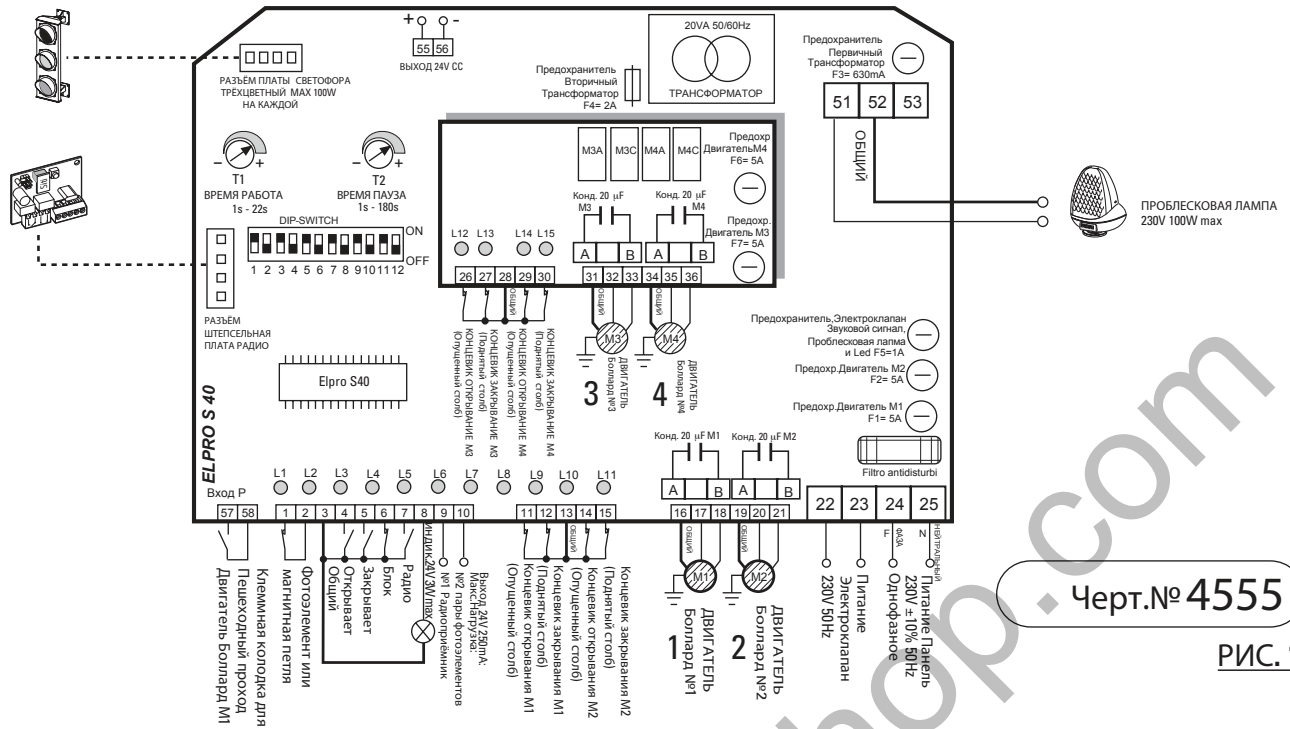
+ -
55 56
ВЫХОД 24V CC

20VA 50/60Hz
ТРАНСФОРМАТОР

Предохранитель Вторичный Трансформатор F4= 2A

Предохранитель Первичный Трансформатор F3= 630mA

51 52 53
ОБЩИЙ

ПРОБЛЕСКОВАЯ ЛАМПА 230V 100W max

РАЗЪЁМ ПЛАТЫ СВЕТОФОРА ТРЁХЦВЕТНЫЙ MAX 100W НА КАЖДОЙ

T1
ВРЕМЯ РАБОТА 1s - 22s

T2
ВРЕМЯ ПАУЗА 1s - 180s

DIP-SWITCH
ON
OFF
1 2 3 4 5 6 7 8 9 10 11 12

РАЗЪЁМ ШТЕПСЕЛЬНАЯ ПЛАТА РАДИО

M3A M3C M4A M4C

Предохр Двигатель M4 F6= 5A

Конд. 20 μF M3
Конд. 20 μF M4

Предохр. Двигатель M3 F7= 5A

L12 L13 L14 L15
26 27 28 29 30
A B A B
31 32 33 34 35 36
ОБЩИЙ ОБЩИЙ ОБЩИЙ

КОНЦЕВИК ОТКРЫВАНИЕ M3 (Опущенный столб)
КОНЦЕВИК ЗАКРЫВАНИЕ M3 (Поднятый столб)
КОНЦЕВИК ОТКРЫВАНИЕ M4 (Опущенный столб)
КОНЦЕВИК ЗАКРЫВАНИЕ M4 (Поднятый столб)

M3
M4
3 ДВИГАТЕЛЬ Боллард №3
4 ДВИГАТЕЛЬ Боллард №4

Предохранитель,Электроклапан Звуковой сигнал, Проблесковая лапма и Led F5=1A
Предохр.Двигатель M2 F2= 5A
Предохр.Двигатель M1 F1= 5A
Filtro antidisturbi

Elpro S40
ELPRO S 40

Вход Р
L1 L2 L3 L4 L5 L6 L7 L8 L9 L10 L11
57 58 1 2 3 4 5 6 7 8 9 10 11 12 13 14 15

Конд. 20 μF M1
Конд. 20 μF M2
A B A B
16 17 18 19 20 21
ОБЩИЙ ОБЩИЙ

22 23 24 25
F ФАЗА N НЕЙТРАЛЬНЫЙ

Клеммная колодка для Пешеходный проход Двигатель Боллард M1
Фотоэлемент или магнитная петля
Общий
Открывает
Закрывает
Блок
Радио
Индик.24V 3W max
№1 Радиоприёмник
Выход 24V 250mA: Макс.Нагрузка: №2 пары фотоэлементов
Концевик открывания M1 (Опущенный столб)
Концевик закрывания M1 (Поднятый столб)
ОБЩИЙ
Концевик открывания M2 (Опущенный столб)
Концевик закрывания M2 (Поднятый столб)

M1
M2
1 ДВИГАТЕЛЬ Боллард №1
2 ДВИГАТЕЛЬ Боллард №2

230V 50Hz Питание Электроклапан
Питание Панель 230V ±10% 50Hz Однофазное

Черт.№4555
РИС. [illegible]